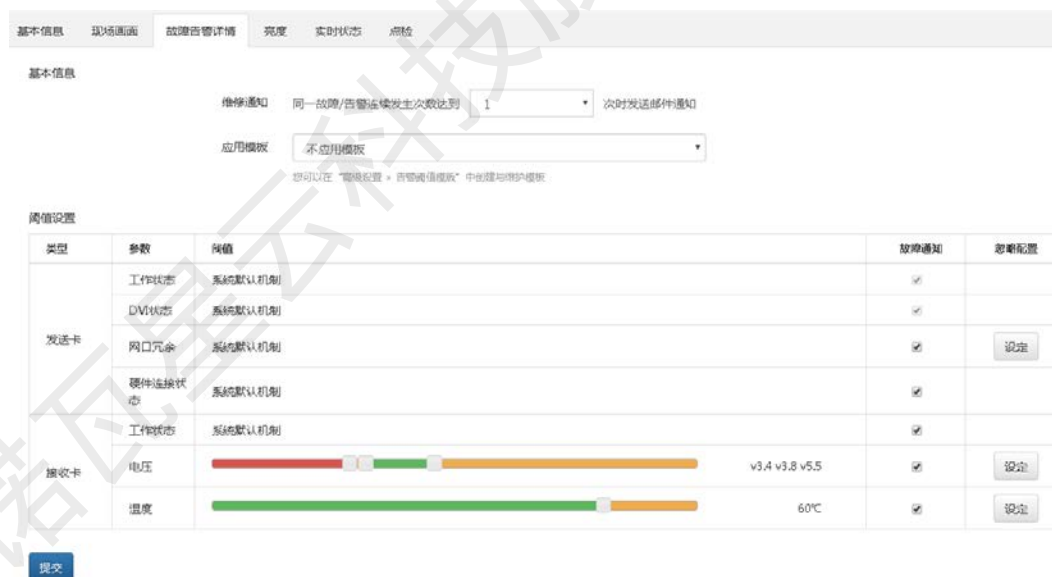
基本信息 现场画面 故障告警详情 亮度 实时状态 点检

基本信息

维修通知 同一故障/告警连续发生次数达到 1 次时发送邮件通知

应用模板 不应用模板

您可以在"高级配置 » 告警阈值模板"中创建与维护模板

阈值设置

| 类型 | 参数 | 阈值 | | 故障通知 | 忽略配置 |
|---|---|---|---|---|---|
| 发送卡 | 工作状态 | 系统默认机制 | | | |
| | DVI状态 | 系统默认机制 | | | |
| | 网口冗余 | 系统默认机制 | | | 设定 |
| | 硬件连接状态 | 系统默认机制 | | | |
| 接收卡 | 工作状态 | 系统默认机制 | | | |
| | 电压 | | v3.4 v3.8 v5.5 | | 设定 |
| | 温度 | | 60℃ | | 设定 |

提交